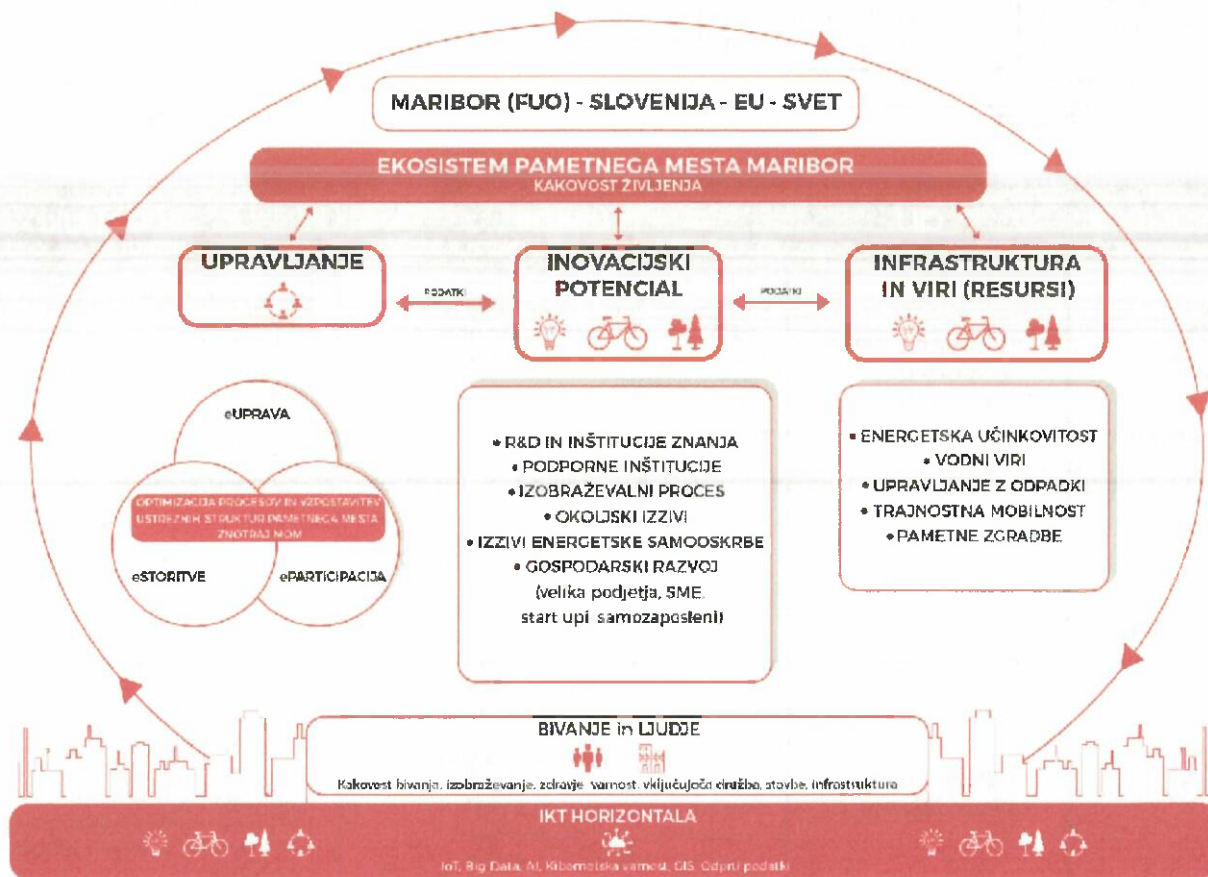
MARIBOR (FUO) - SLOVENIJA - EU - SVET

EKOSISTEM PAMETNEGA MESTA MARIBOR
KAKOVOST ŽIVLJENJA

UPRAVLJANJE

PODATKI

INOVACIJSKI POTENCIAL

PODATKI

INFRASTRUKTURA IN VIRI (RESURSI)

eUPRAVA

OPTIMIZACIJA PROCESOV IN VZPOSTAVITEV USTREZNIH STRUKTUR PAMETNEGA MESTA ZNOTRAJ NOM

eSTORITVE

ePARTICIPACIJA

• R&D IN INŠTITUCIJE ZNANJA
• PODPORNE INŠTITUCIJE
• IZOBRAŽEVALNI PROCES
• OKOLJSKI IZZIVI
• IZZIVI ENERGETSKE SAMOOSKRBE
• GOSPODARSKI RAZVOJ
(velika podjetja, SME, start upi, samozaposleni)

• ENERGETSKA UČINKOVITOST
• VODNI VIRI
• UPRAVLJANJE Z ODPADKI
• TRAJNOSTNA MOBILNOST
• PAMETNE ZGRADBE

BIVANJE in LJUDJE

Kakovost bivanja, izobraževanje, zdravje, varnost, vključujoča družba, stavbe, infrastruktura

IKT HORIZONTALA

IoT, Big Data, AI, Kibernetska varnost, GIS, Odprti podatki